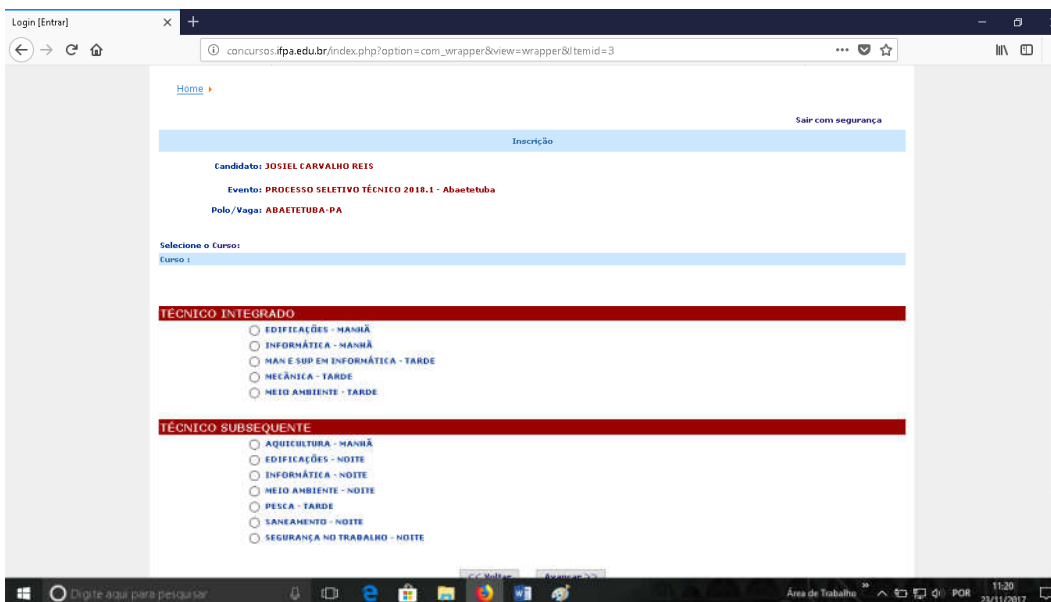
Login [Entrar]

concursos.ifpa.edu.br/index.php?option=com_wrapper&view=wrapper&Itemid=3

Home

Sair com segurança

Inscrição

Candidato: JOSIEL CARVALHO REIS

Evento: PROCESSO SELETIVO TÉCNICO 2018.1 - Abaetetuba

Polo/Vaga: ABAETETUBA-PA

Selecione o Curso:

Curso :

TÉCNICO INTEGRADO

EDIFICAÇÕES - MANHÃ

INFORMÁTICA - MANHÃ

MAN E SUP EM INFORMÁTICA - TARDE

MECÂNICA - TARDE

MEIO AMBIENTE - TARDE

TÉCNICO SUBSEQUENTE

AQUICULTURA - MANHÃ

EDIFICAÇÕES - NOITE

INFORMÁTICA - NOITE

MEIO AMBIENTE - NOITE

PESCA - TARDE

SANEAMENTO - NOITE

SEGURANÇA NO TRABALHO - NOITE

<< Voltar

Avançar >>

Digite aqui para pesquisar

Área de Trabalho

POR

11:20

23/11/2017